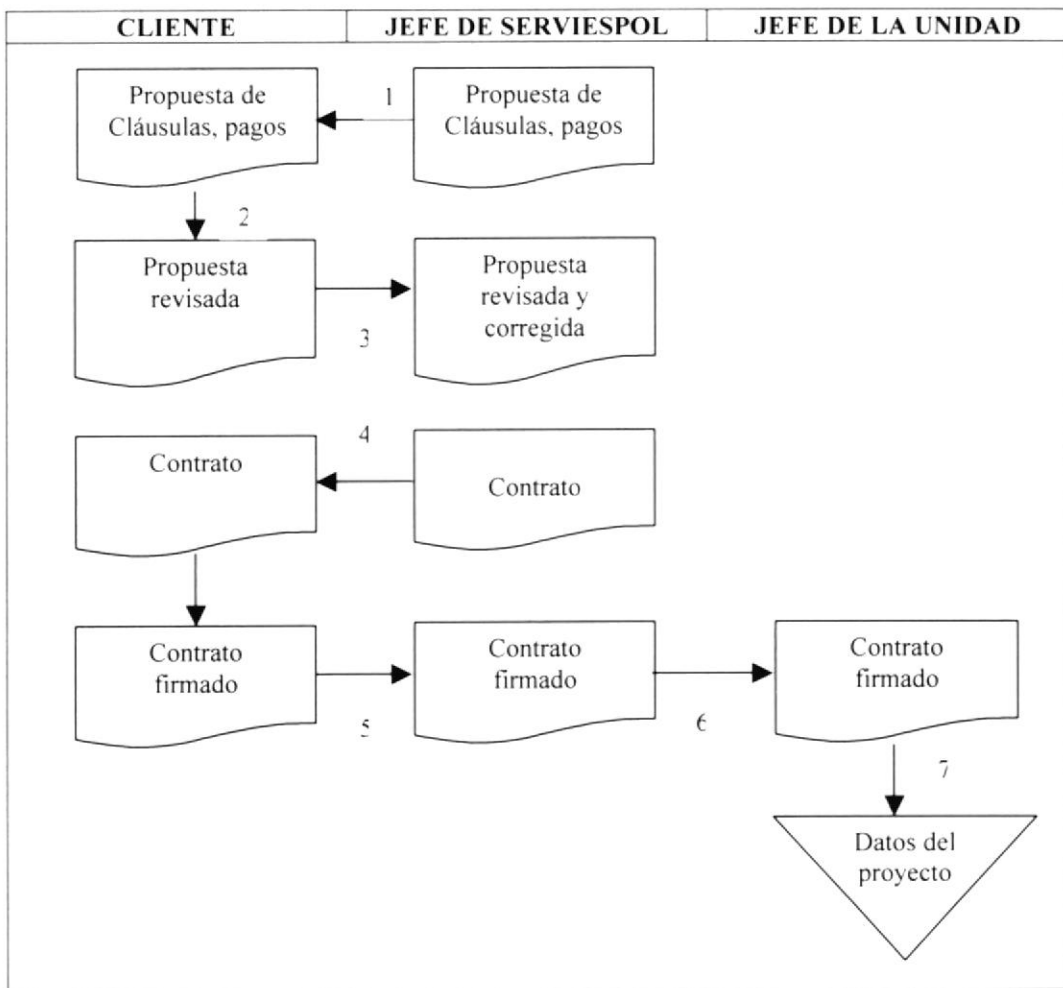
| CLIENTE | JEFE DE SERVIESPOL | JEFE DE LA UNIDAD |
|---|---|---|

Propuesta de Cláusulas, pagos

1

Propuesta de Cláusulas, pagos

2

Propuesta revisada

3

Propuesta revisada y corregida

4

Contrato

Contrato

Contrato firmado

5

Contrato firmado

6

Contrato firmado

7

Datos del proyecto